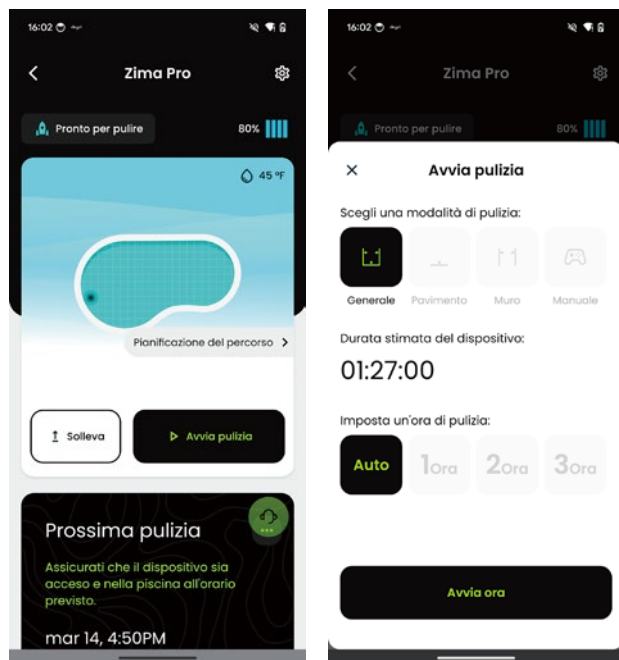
16:02

Zima Pro

Pronto per pulire

80%

45 °F

Pianificazione del percorso

Solleva

Avvia pulizia

Prossima pulizia

Assicurati che il dispositivo sia acceso e nella piscina all'orario previsto.

mar 14, 4:50PM

16:02

Zima Pro

Pronto per pulire

80%

Avvia pulizia

Scegli una modalità di pulizia:

Generale

Pavimento

Muro

Manuale

Durata stimata del dispositivo:

01:27:00

Imposta un'ora di pulizia:

Auto

1Ora

2Ora

3Ora

Avvia ora